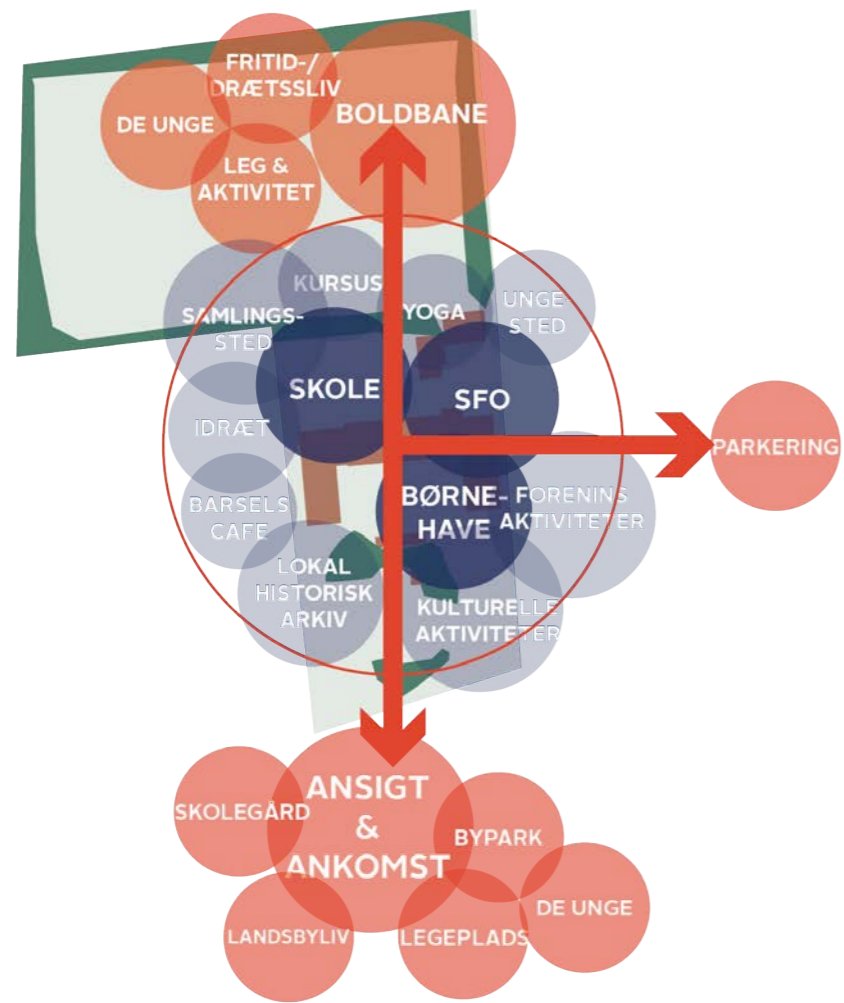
FRITID-/ IDRÆTSSLIV
DE UNGE
BOLDBANE
LEG & AKTIVITET
KURSUS
SAMLINGS-STED
YOGA
UNGE-STED
SKOLE
SFO
IDRÆT
PARKERING
BARSELS CAFE
BØRNE-HAVE
FORENINGS AKTIVITETER
LOKAL HISTORISK ARKIV
KULTURELLE AKTIVITETER
SKOLEGÅRD
ANSIGT & ANKOMST
BYPARK
DE UNGE
LANDSBYLIV
LEGEPLADS